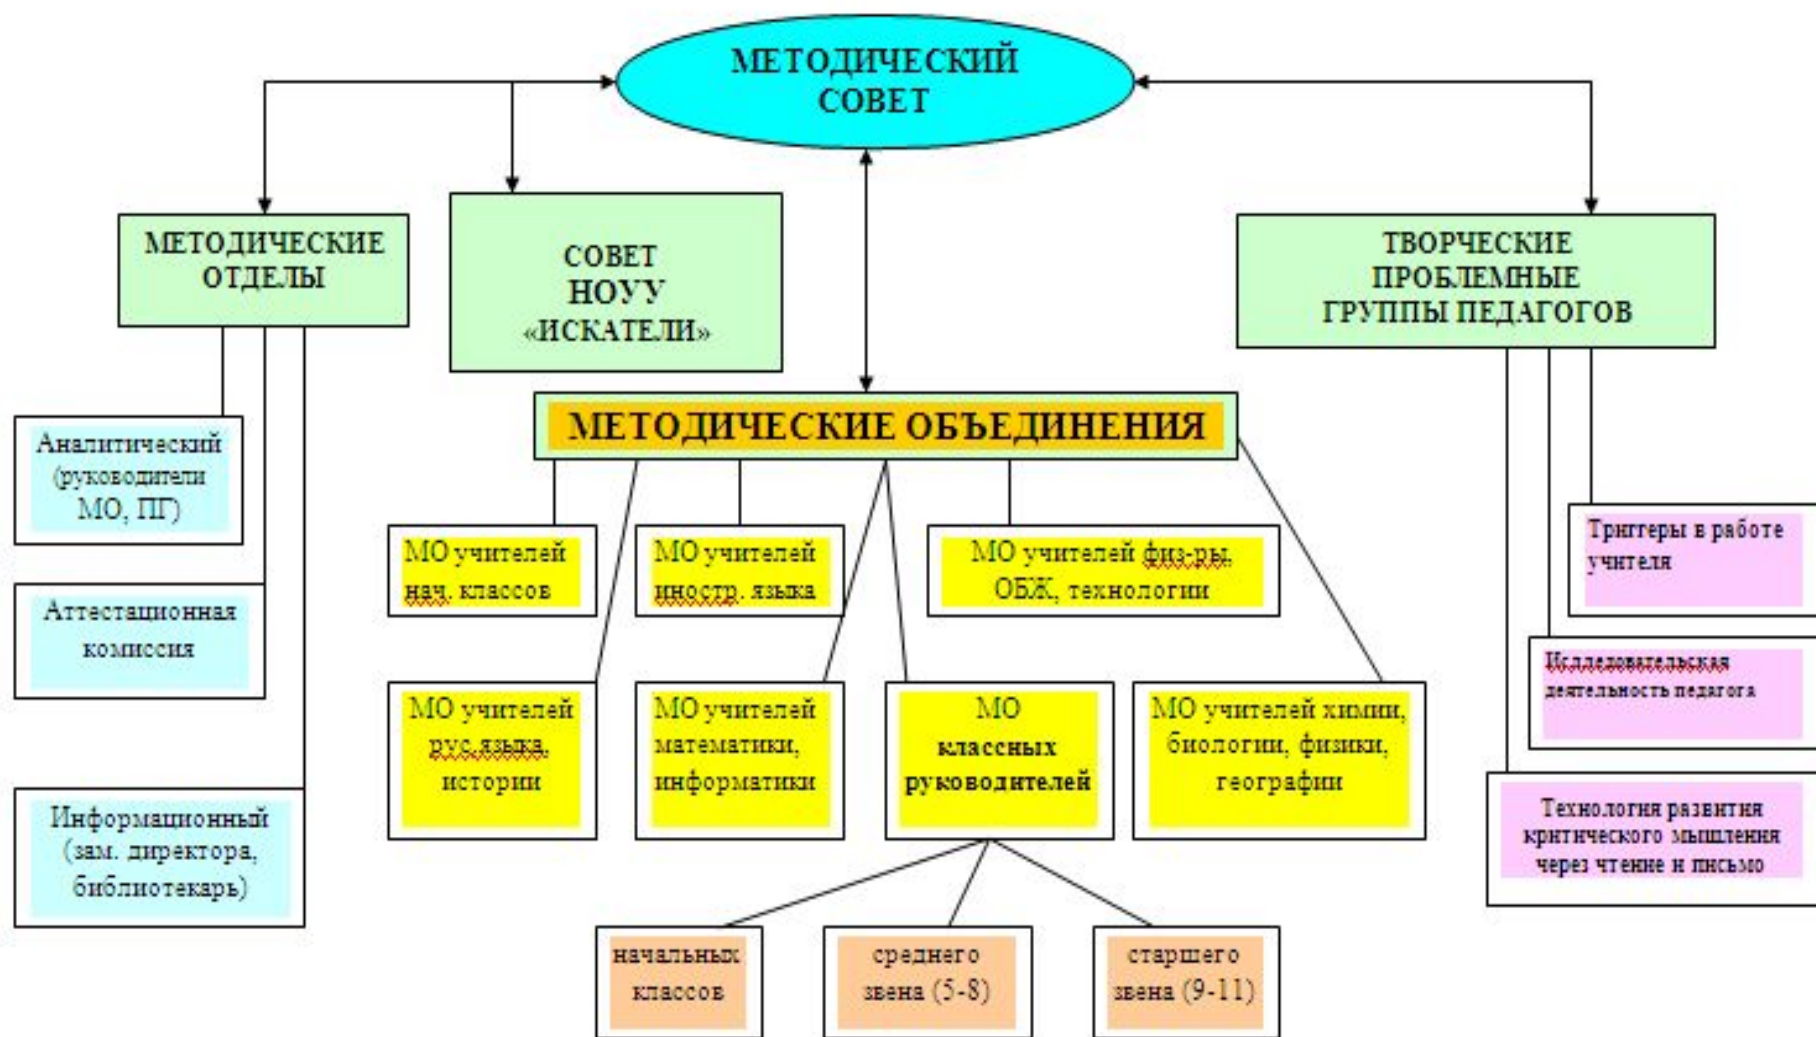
МЕТОДИЧЕСКИЙ СОВЕТ

МЕТОДИЧЕСКИЕ ОТДЕЛЫ

СОВЕТ НОУУ «ИСКАТЕЛИ»

ТВОРЧЕСКИЕ ПРОБЛЕМНЫЕ ГРУППЫ ПЕДАГОГОВ

Аналитический (руководители МО, ПГ)

Аттестационная комиссия

Информационный (зам. директора, библиотекарь)

МЕТОДИЧЕСКИЕ ОБЪЕДИНЕНИЯ

МО учителей нач. классов

МО учителей иностр. языка

МО учителей физ-ры, ОБЖ, технологии

МО учителей рус.языка, истории

МО учителей математики, информатики

МО классных руководителей

МО учителей химии, биологии, физики, географии

начальных классов

среднего звена (5-8)

старшего звена (9-11)

Триггеры в работе учителя

Исследовательская деятельность педагога

Технология развития критического мышления через чтение и письмо